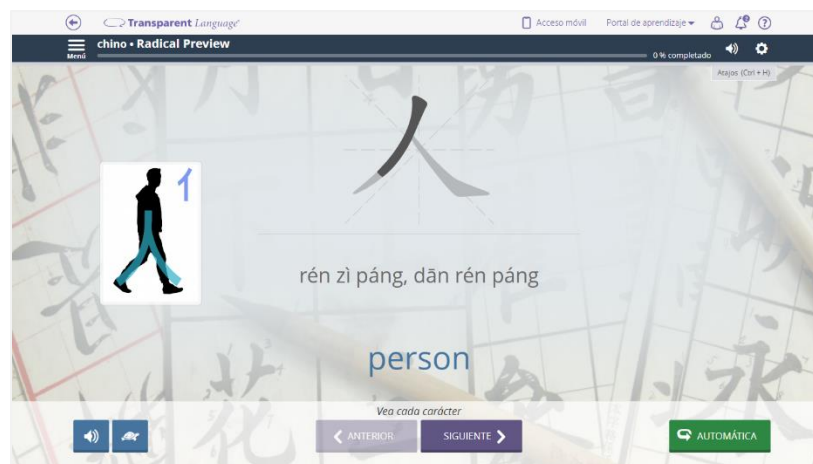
Transparent Language

Acceso móvil

Portal de aprendizaje

Menú

chino • Radical Preview

0 % completado

Atajos (Ctrl + H)

人

亻

rén zì páng, dān rén páng

person

Vea cada carácter

ANTERIOR

SIGUIENTE

AUTOMÁTICA